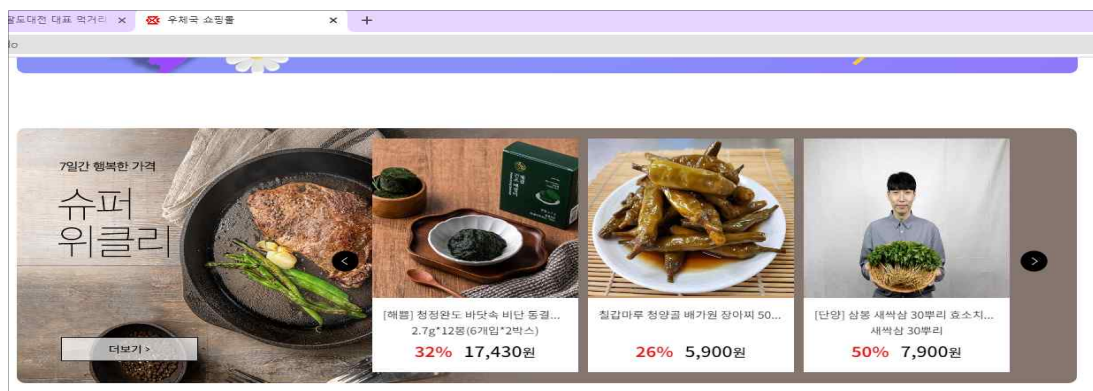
갈도대전 대표 먹거리 ×
우체국 쇼핑몰 ×
+

7일간 행복한 가격
슈퍼 위클리
더보기 >

[해뜰] 청정완도 바닷속 비단 동결...
2.7g*12봉(6개입*2박스)
32% 17,430원

칠갑마루 청양골 배가원 장아찌 50...
26% 5,900원

[단양] 삼봉 새싹삼 30뿌리 효소치...
새싹삼 30뿌리
50% 7,900원